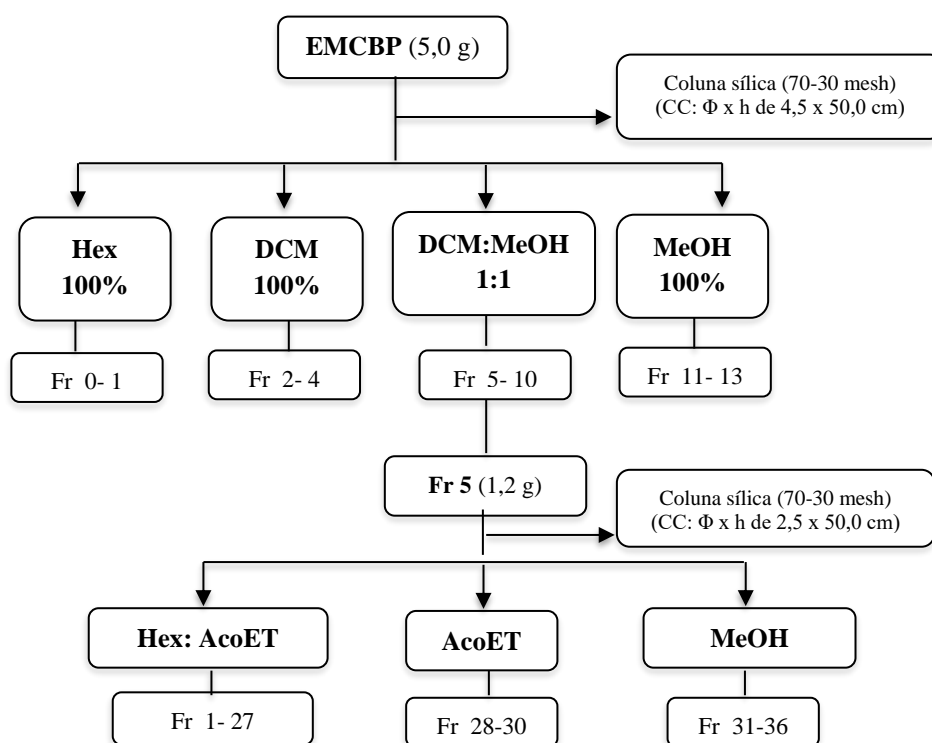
**EMCBP** (5,0 g)

Coluna sílica (70-30 mesh) (CC: Φ x h de 4,5 x 50,0 cm)

**Hex 100%**

**DCM 100%**

**DCM:MeOH 1:1**

**MeOH 100%**

Fr 0- 1

Fr 2- 4

Fr 5- 10

Fr 11- 13

**Fr 5** (1,2 g)

Coluna sílica (70-30 mesh) (CC: Φ x h de 2,5 x 50,0 cm)

**Hex: AcoET**

**AcoET**

**MeOH**

Fr 1- 27

Fr 28-30

Fr 31-36